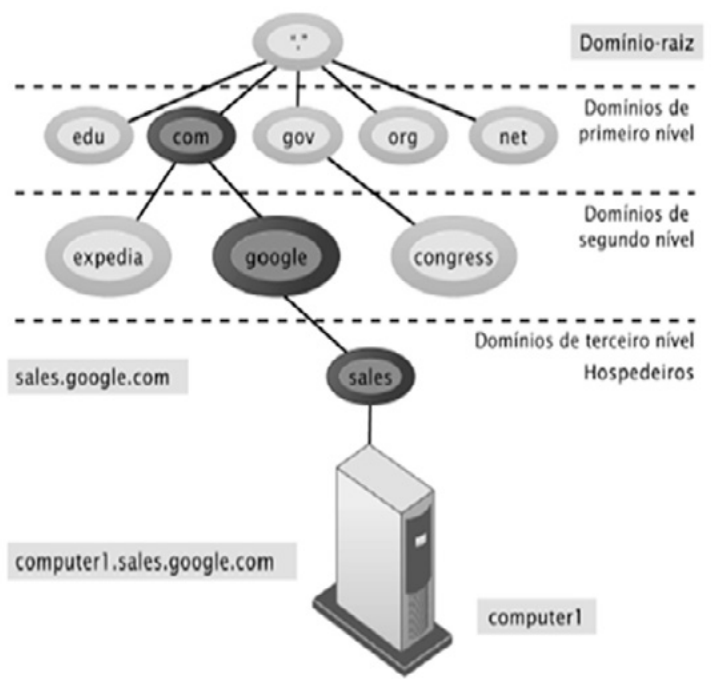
"."

Domínio-raiz

edu

com

gov

org

net

Domínios de primeiro nível

expedia

google

congress

Domínios de segundo nível

Domínios de terceiro nível

sales.google.com

sales

Hospedeiros

computer1.sales.google.com

computer1